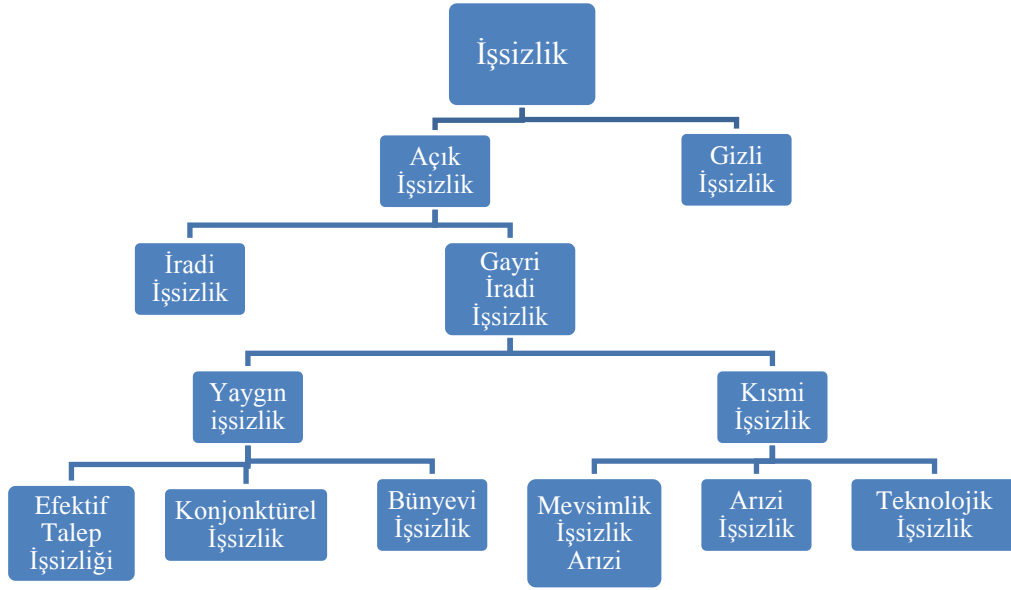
İşsizlik

Açık İşsizlik

Gizli İşsizlik

İradi İşsizlik

Gayri İradi İşsizlik

Yaygın işsizlik

Kısmi İşsizlik

Efektif Talep İşsizliği

Konjonktürel İşsizlik

Bünyevi İşsizlik

Mevsimlik İşsizlik Arızi

Arızi İşsizlik

Teknolojik İşsizlik